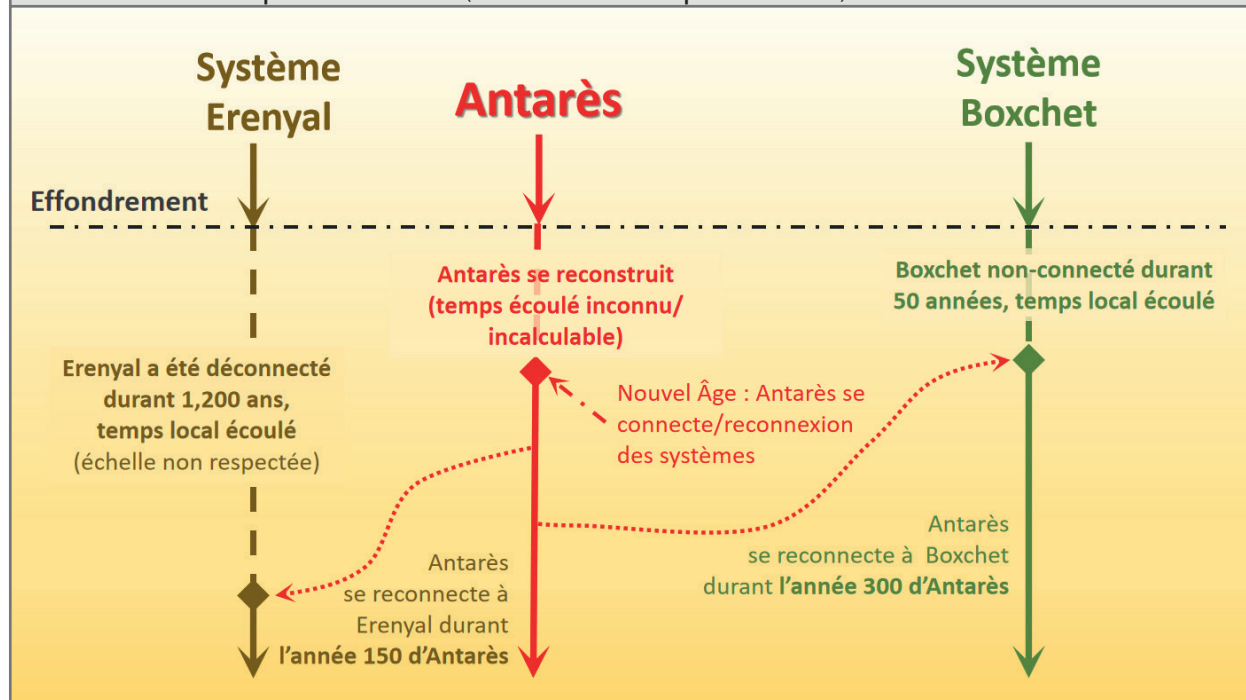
Système Erenyal

Antarès

Système Boxchet

Effondrement

Antarès se reconstruit (temps écoulé inconnu/ incalculable)

Boxchet non-connecté durant 50 années, temps local écoulé

Erenyal a été déconnecté durant 1,200 ans, temps local écoulé (échelle non respectée)

Nouvel Âge : Antarès se connecte/reconnexion des systèmes

Antarès se reconnecte à Boxchet durant l'année 300 d'Antarès

Antarès se reconnecte à Erenyal durant l'année 150 d'Antarès